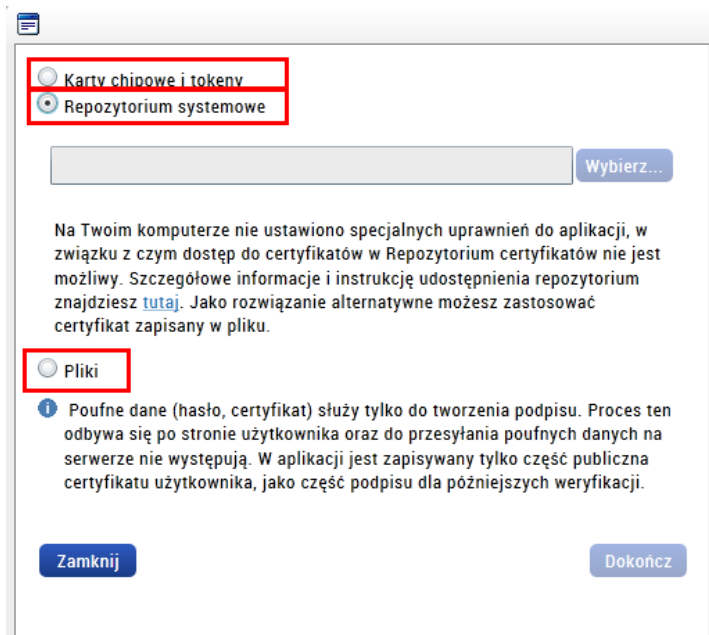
Karty chipowe i tokeny

Repozytorium systemowe

Wybierz...

Na Twoim komputerze nie ustawiono specjalnych uprawnień do aplikacji, w związku z czym dostęp do certyfikatów w Repozytorium certyfikatów nie jest możliwy. Szczegółowe informacje i instrukcję udostępnienia repozytorium znajdziesz tutaj. Jako rozwiązanie alternatywne możesz zastosować certyfikat zapisany w pliku.

Pliki

Poufne dane (hasło, certyfikat) służy tylko do tworzenia podpisu. Proces ten odbywa się po stronie użytkownika oraz do przesyłania poufnych danych na serwerze nie występują. W aplikacji jest zapisywany tylko część publiczna certyfikatu użytkownika, jako część podpisu dla późniejszych weryfikacji.

Zamknij

Dokończ